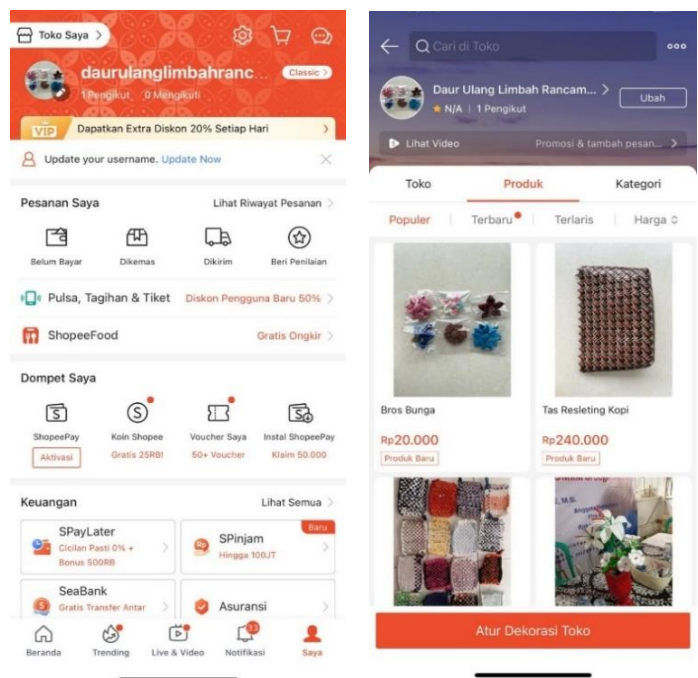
Toko Saya

daurulanglimbahranc...
Classic
1 Pengikut 0 Mengikuti

VIP Dapatkan Extra Diskon 20% Setiap Hari

Update your username. Update Now

Pesanan Saya
Lihat Riwayat Pesanan

Belum Bayar
Dikemas
Dikirim
Beri Penilaian

Pulsa, Tagihan & Tiket
Diskon Pengguna Baru 50%

ShopeeFood
Gratis Ongkir

Dompet Saya

ShopeePay
Aktivasi
Koin Shopee
Gratis 25RB!
Voucher Saya
50+ Voucher
Instal ShopeePay
Klaim 50.000

Keuangan
Lihat Semua

SPayLater
Cicilan Pasti 0% + Bonus 500RB

SPinjam
Baru
Hingga 100JT

SeaBank
Gratis Transfer Antar

Asuransi

Beranda
Trending
Live & Video
Notifikasi
Saya

Cari di Toko

Daur Ulang Limbah Rancam...
Ubah
N/A | 1 Pengikut

Lihat Video
Promosi & tambah pesan...

Toko
Produk
Kategori

Populer
Terbaru
Terlaris
Harga

Bros Bunga
Rp20.000
Produk Baru

Tas Resleting Kopi
Rp240.000
Produk Baru

Atur Dekorasi Toko